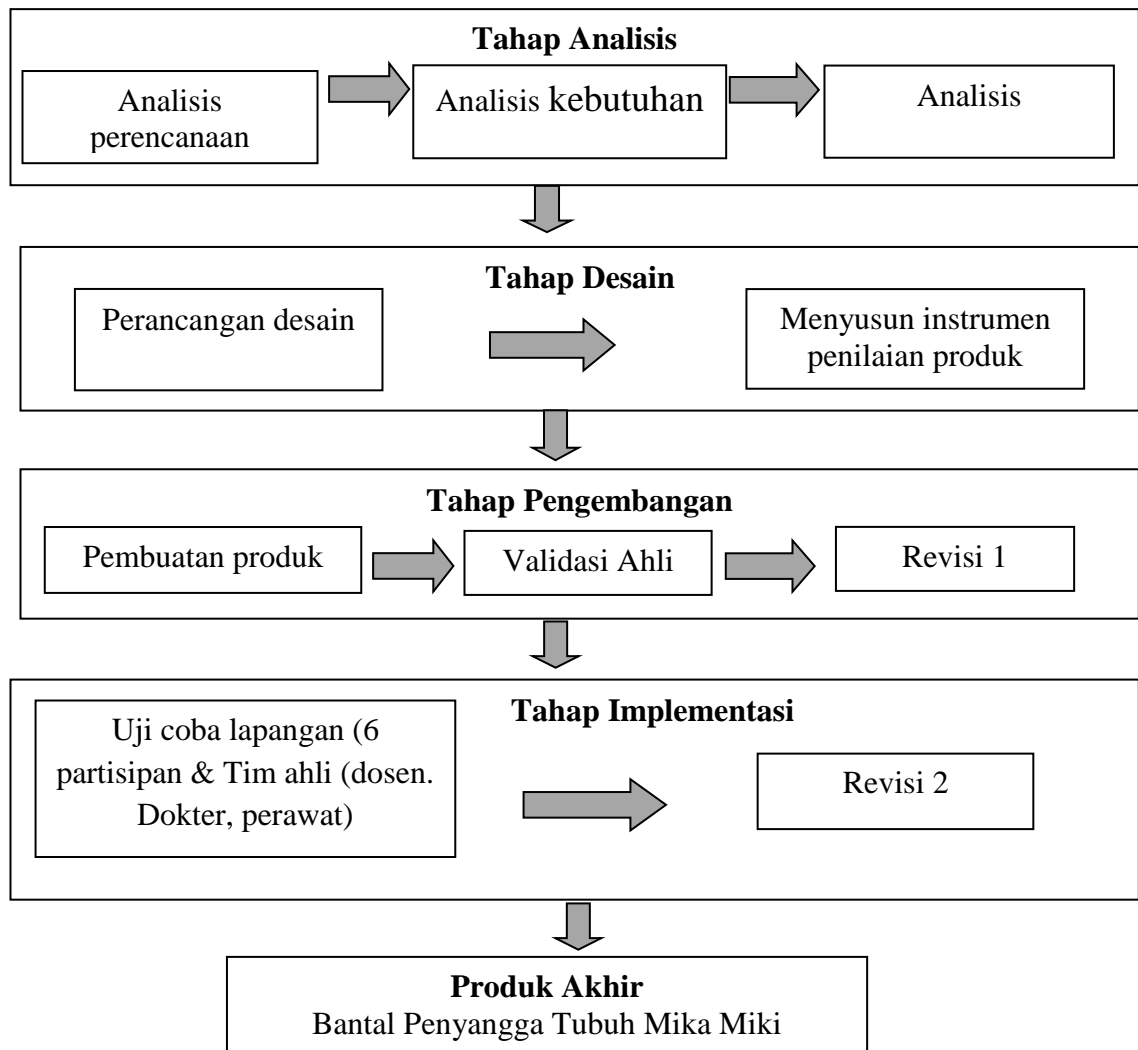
**Tahap Analisis**

Analisis perencanaan

Analisis kebutuhan

Analisis

**Tahap Desain**

Perancangan desain

Menyusun instrumen penilaian produk

**Tahap Pengembangan**

Pembuatan produk

Validasi Ahli

Revisi 1

**Tahap Implementasi**

Uji coba lapangan (6 partisipan & Tim ahli (dosen. Dokter, perawat)

Revisi 2

**Produk Akhir**
Bantal Penyangga Tubuh Mika Miki